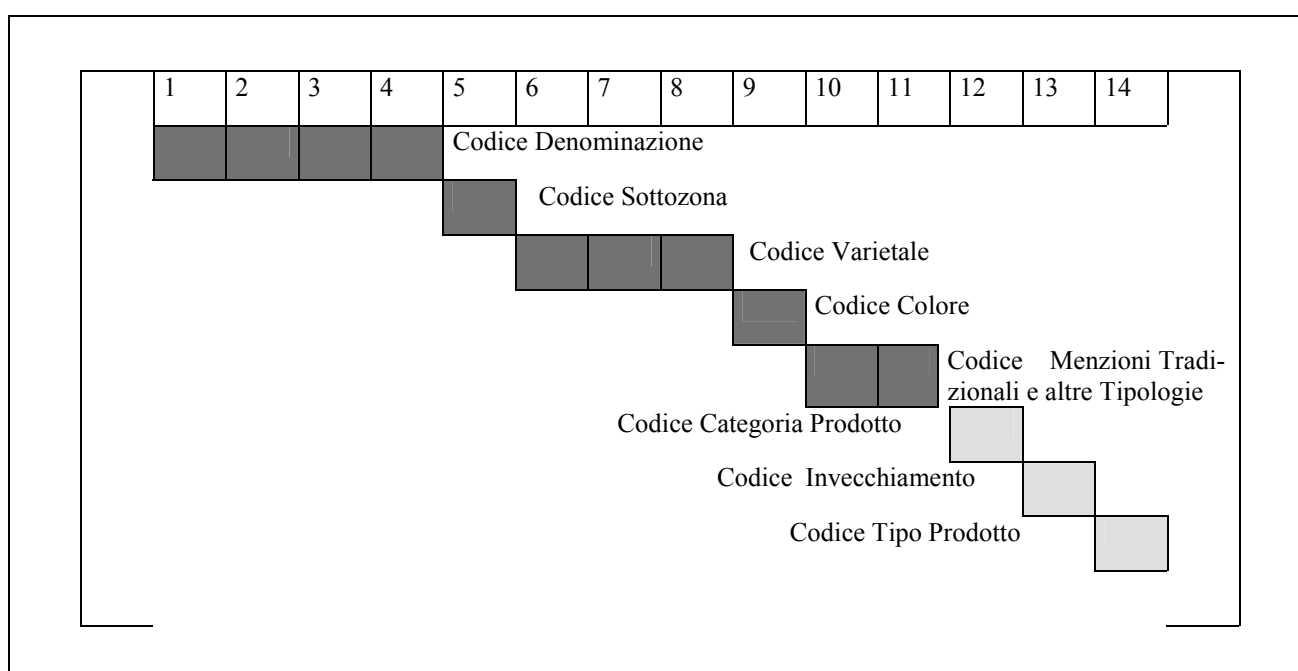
| 1 | 2 | 3 | 4 | 5 | 6 | 7 | 8 | 9 | 10 | 11 | 12 | 13 | 14 |
|---|---|---|---|---|---|---|---|---|---|---|---|---|---|

Codice Denominazione

Codice Sottozona

Codice Varietale

Codice Colore

Codice Menzioni Tradizionali e altre Tipologie

Codice Categoria Prodotto

Codice Invecchiamento

Codice Tipo Prodotto